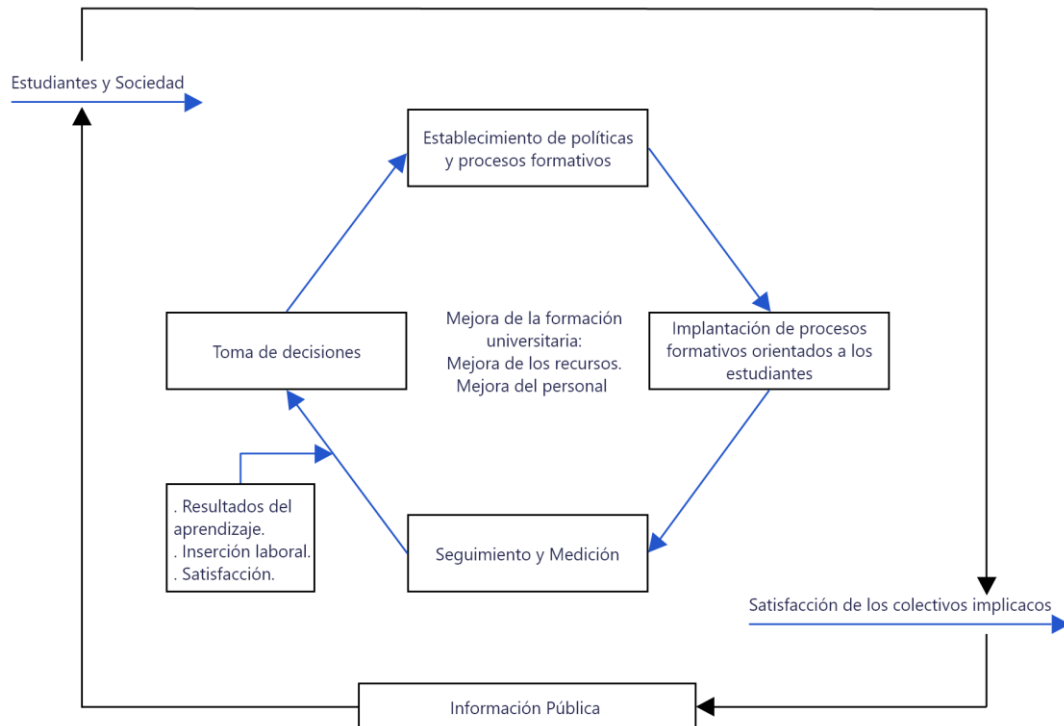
Estudiantes y Sociedad

Establecimiento de políticas y procesos formativos

Toma de decisiones

Mejora de la formación universitaria:
Mejora de los recursos.
Mejora del personal

Implantación de procesos formativos orientados a los estudiantes

. Resultados del aprendizaje.
. Inserción laboral.
. Satisfacción.

Seguimiento y Medición

Satisfacción de los colectivos implicacos

Información Pública